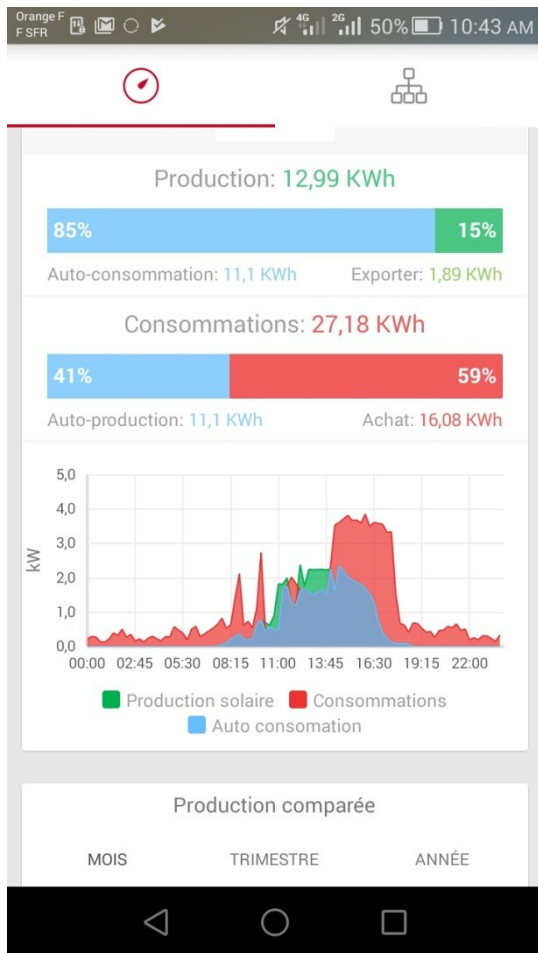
Orange F
F SFR
4G 2G 50% 10:43 AM

Production: 12,99 KWh

85%
15%

Auto-consommation: 11,1 KWh
Exporter: 1,89 KWh

Consommations: 27,18 KWh

41%
59%

Auto-production: 11,1 KWh
Achat: 16,08 KWh

5,0
4,0
3,0
2,0
1,0
0,0
kW
00:00 02:45 05:30 08:15 11:00 13:45 16:30 19:15 22:00

Production solaire
Consommations
Auto consomation

Production comparée

MOIS
TRIMESTRE
ANNÉE